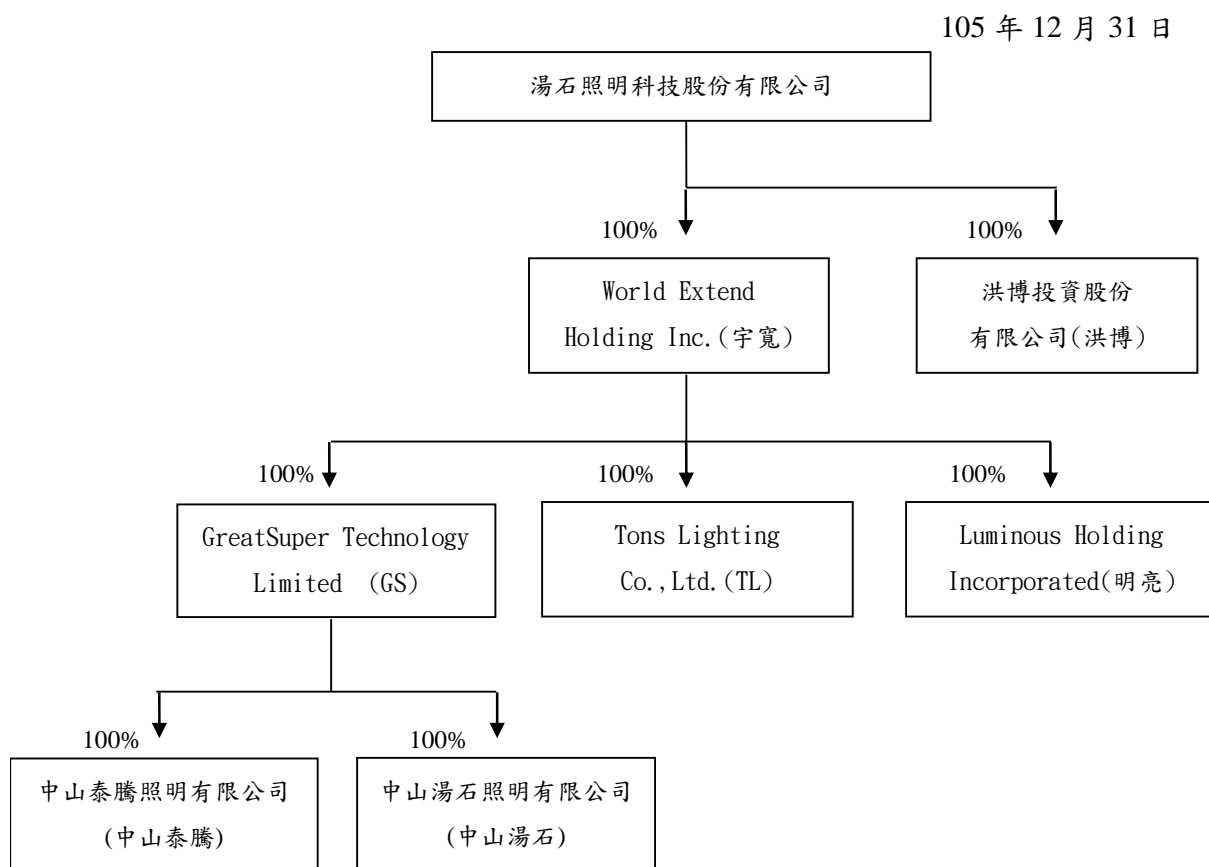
105 年 12 月 31 日

湯石照明科技股份有限公司

100%

World Extend Holding Inc.(宇寬)

100%

洪博投資股份有限公司(洪博)

100%

GreatSuper Technology Limited (GS)

100%

Tons Lighting Co.,Ltd.(TL)

100%

Luminous Holding Incorporated(明亮)

100%

中山泰騰照明有限公司 (中山泰騰)

100%

中山湯石照明有限公司 (中山湯石)